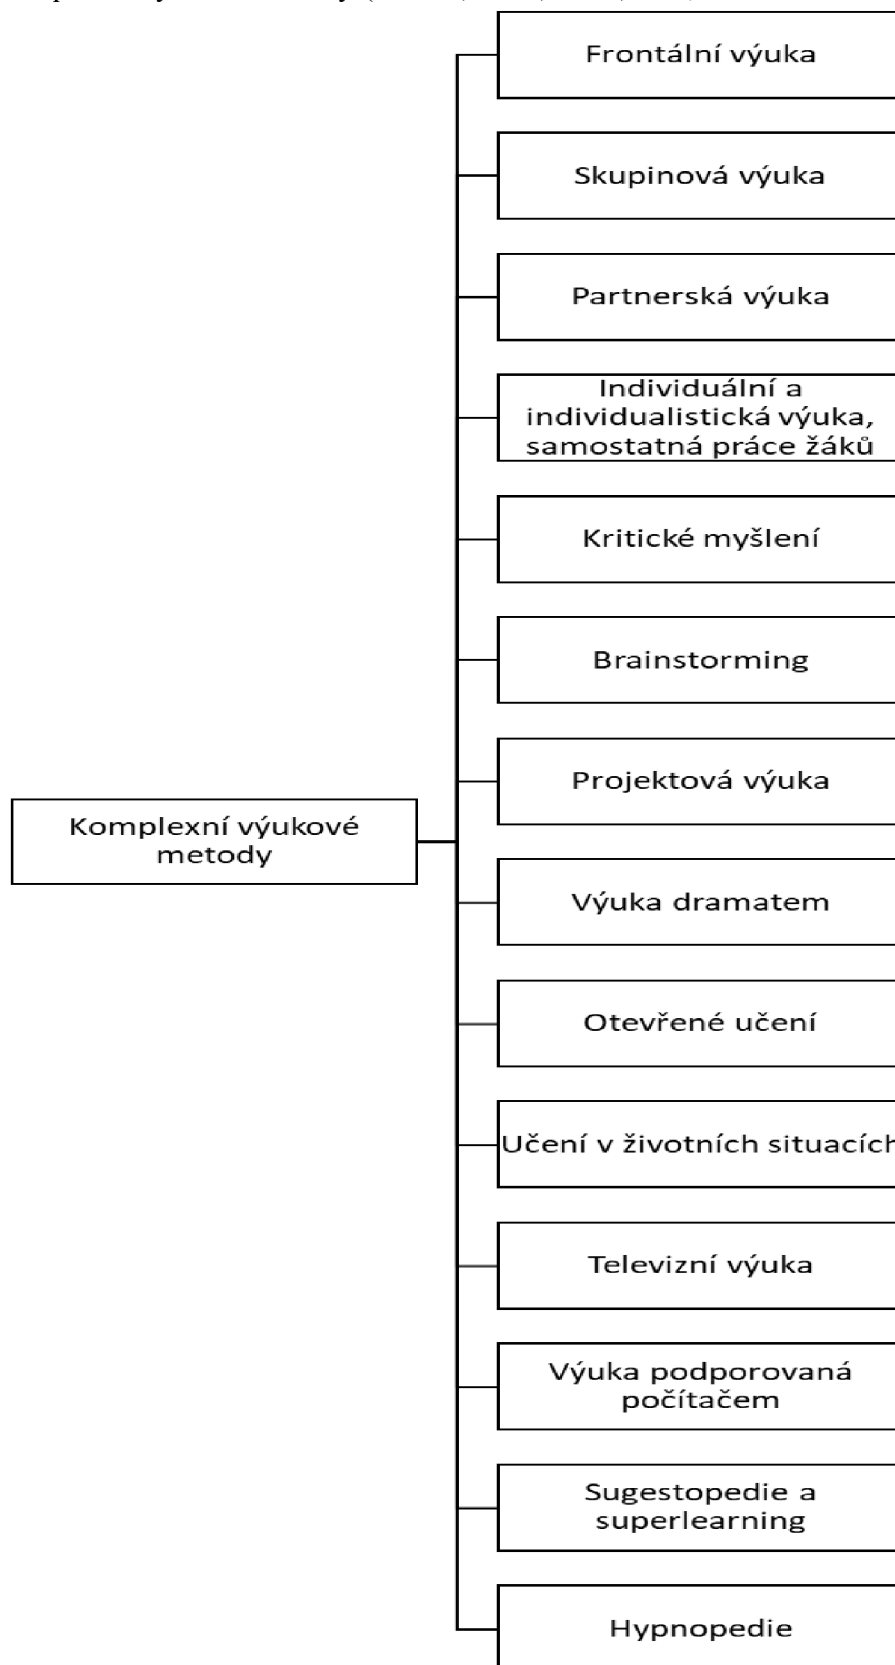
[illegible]

Komplexní výukové metody

Frontální výuka

Skupinová výuka

Partnerská výuka

Individuální a individualistická výuka, samostatná práce žáků

Kritické myšlení

Brainstorming

Projektová výuka

Výuka dramatem

Otevřené učení

Učení v životních situacích

Televizní výuka

Výuka podporovaná počítačem

Sugestopedie a superlearning

Hypnopedie